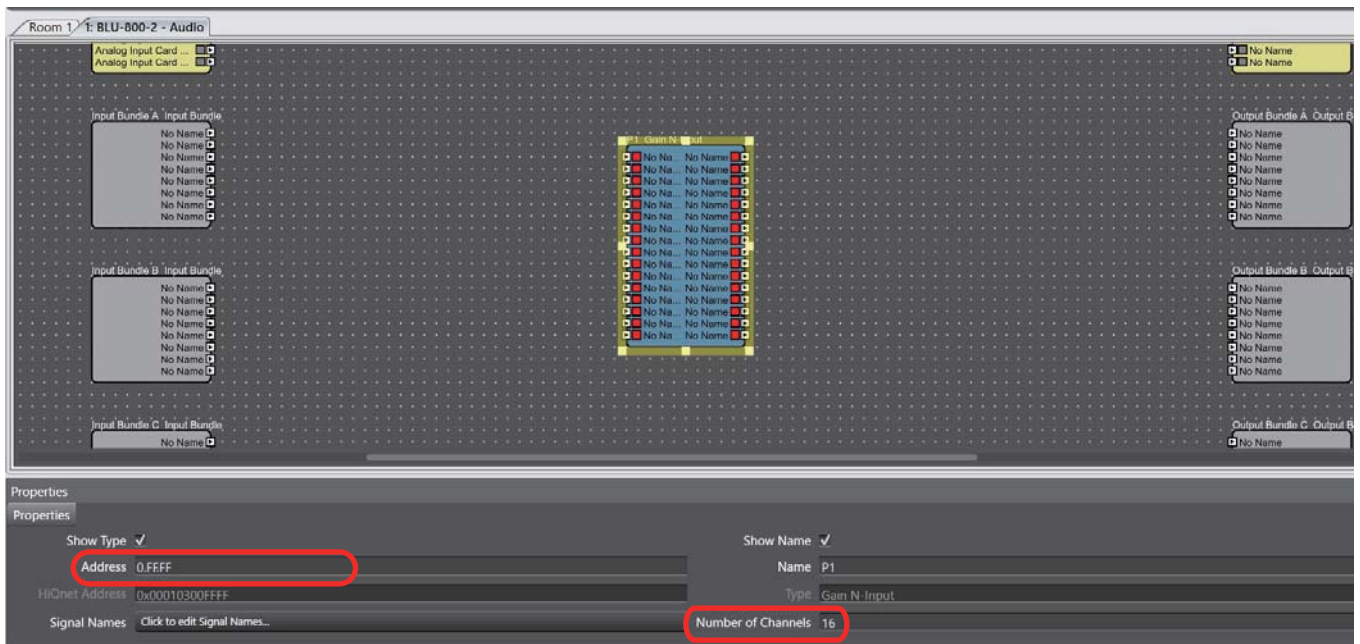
Room 1 / 1: BLU-800-2 - Audio

Analog Input Card ...
Analog Input Card ...

No Name
No Name

Input Bundle A Input Bundle
No Name
No Name
No Name
No Name
No Name
No Name
No Name
No Name

P1 Gain N-Input
No Na... No Name
No Na... No Name
No Na... No Name
No Na... No Name
No Na... No Name
No Na... No Name
No Na... No Name
No Na... No Name
No Na... No Name
No Na... No Name
No Na... No Name
No Na... No Name
No Na... No Name
No Na... No Name
No Na... No Name
No Na... No Name

Output Bundle A Output B
No Name
No Name
No Name
No Name
No Name
No Name
No Name
No Name

Input Bundle B Input Bundle
No Name
No Name
No Name
No Name
No Name
No Name
No Name
No Name

Output Bundle B Output B
No Name
No Name
No Name
No Name
No Name
No Name
No Name
No Name

Input Bundle C Input Bundle
No Name

Output Bundle C Output B
No Name

Properties
Properties
Show Type ✓
Address 0.FFFF
HiQnet Address 0x00010300FFFF
Signal Names Click to edit Signal Names...
Show Name ✓
Name P1
Type Gain N-Input
Number of Channels 16